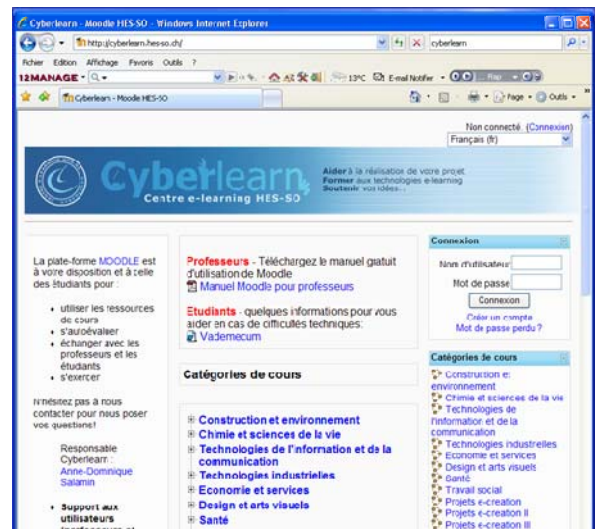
Cyberlearn - Moodle HES-SO - Windows Internet Explorer

http://cyberlearn.hes-so.ch/

cyberlearn

Fichier Edition Affichage Favoris Outils ?

12MANAGE

13°C E-mail Notifier

Cyberlearn - Moodle HES-SO

Page Outils

Non connecté. (Connexion)

Français (fr)

Cyberlearn

Centre e-learning HES-SO

Aider à la réalisation de votre projet
Former aux technologies e-learning
Soutenir vos idées...

La plate-forme MOODLE est à votre disposition et à celle des étudiants pour :

- utiliser les ressources de cours
- s'autoévaluer
- échanger avec les professeurs et les étudiants
- s'exercer

N'hésitez pas à nous contacter pour nous poser vos questions!

Responsable Cyberlearn : Anne-Dominique Salamin

- Support aux utilisateurs

Professeurs - Téléchargez le manuel gratuit d'utilisation de Moodle

Manuel Moodle pour professeurs

Etudiants - quelques informations pour vous aider en cas de difficultés techniques:

Vademecum

Catégories de cours

Construction et environnement
Chimie et sciences de la vie
Technologies de l'information et de la communication
Technologies industrielles
Economie et services
Design et arts visuels
Santé

Connexion

Nom d'utilisateur

Mot de passe

Connexion

Créer un compte

Mot de passe perdu ?

Catégories de cours

Construction et environnement
Chimie et sciences de la vie
Technologies de l'information et de la communication
Technologies industrielles
Economie et services
Design et arts visuels
Santé
Travail social
Projets e-creation
Projets e-creation II
Projets e-creation III